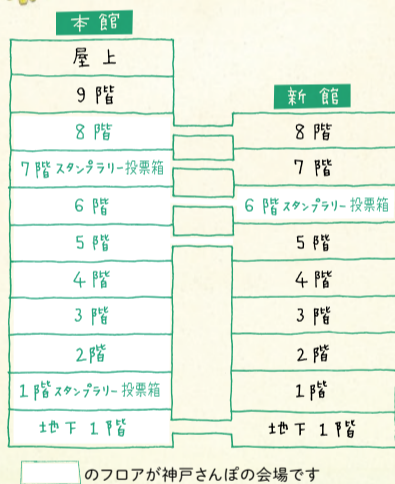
本館

屋上

9階

8階

7階 スタンプラリー投票箱

6階

5階

4階

3階

2階

1階 スタンプラリー投票箱

地下1階

新館

8階

7階

6階 スタンプラリー投票箱

5階

4階

3階

2階

1階

地下1階

のフロアが神戸さんぽの会場です